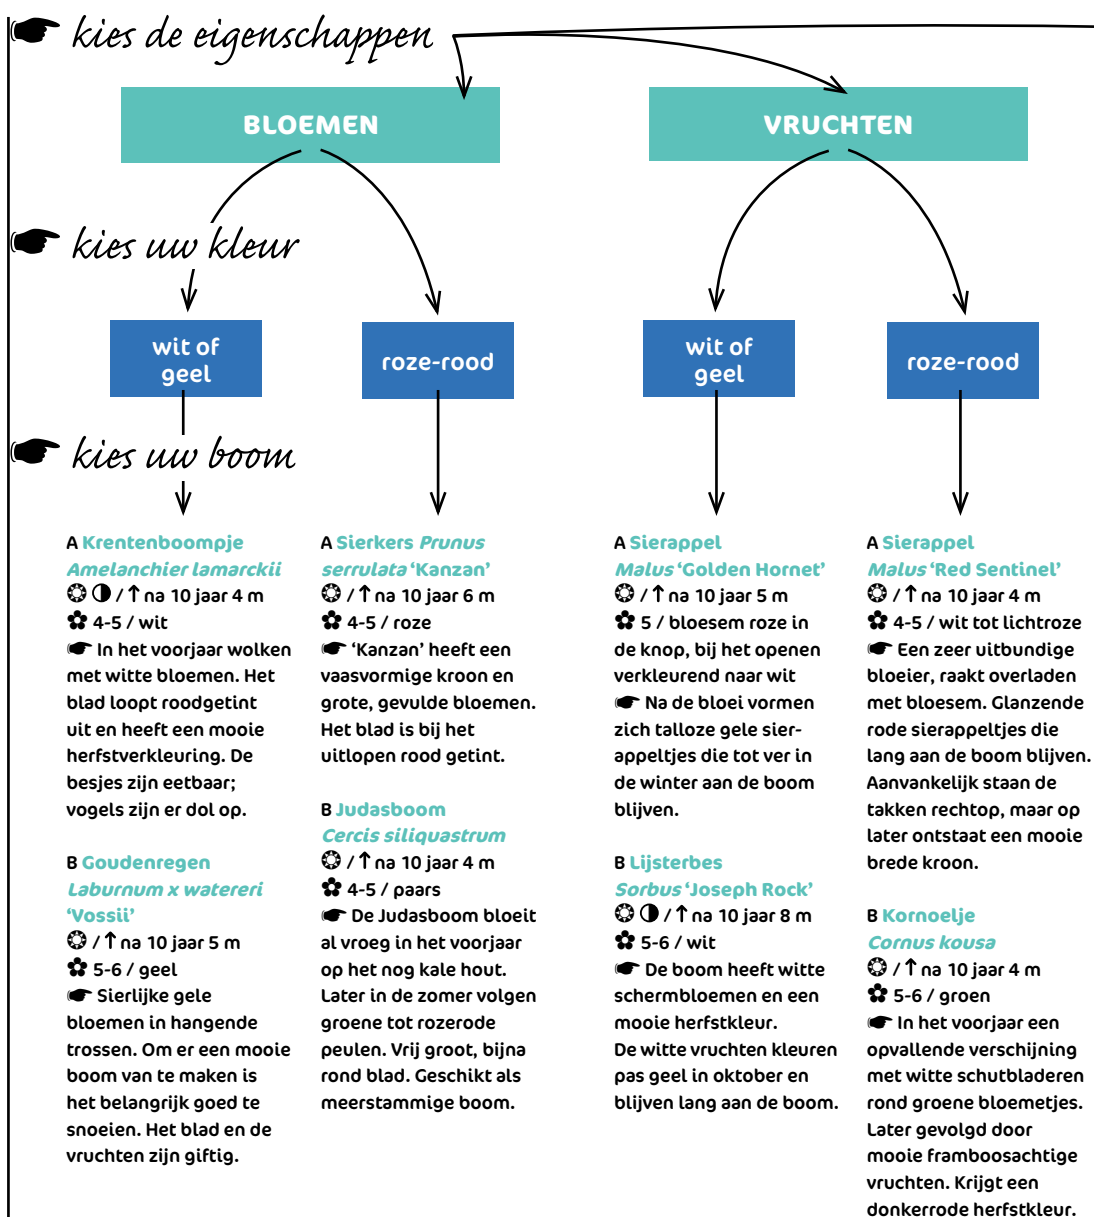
☛ kies de eigenschappen

BLOEMEN

VRUCHTEN

☛ kies uw kleur

wit of geel

roze-rood

wit of geel

roze-rood

☛ kies uw boom

A Krentenboompje *Amelanchier lamarckii*
☼ ◑ / ↑ na 10 jaar 4 m
✿ 4-5 / wit
☛ In het voorjaar wolken met witte bloemen. Het blad loopt roodgetint uit en heeft een mooie herfstverkleuring. De besjes zijn eetbaar; vogels zijn er dol op.

B Goudenregen *Laburnum x watereri* 'Vossii'
☼ / ↑ na 10 jaar 5 m
✿ 5-6 / geel
☛ Sierlijke gele bloemen in hangende trossen. Om er een mooie boom van te maken is het belangrijk goed te snoeien. Het blad en de vruchten zijn giftig.

A Sierkers *Prunus serrulata* 'Kanzan'
☼ / ↑ na 10 jaar 6 m
✿ 4-5 / roze
☛ 'Kanzan' heeft een vaasvormige kroon en grote, gevulde bloemen. Het blad is bij het uitlopen rood getint.

B Judasboom *Cercis siliquastrum*
☼ / ↑ na 10 jaar 4 m
✿ 4-5 / paars
☛ De Judasboom bloeit al vroeg in het voorjaar op het nog kale hout. Later in de zomer volgen groene tot rozerode peulen. Vrij groot, bijna rond blad. Geschikt als meerstammige boom.

A Sierappel *Malus* 'Golden Hornet'
☼ / ↑ na 10 jaar 5 m
✿ 5 / bloesem roze in de knop, bij het openen verkleurend naar wit
☛ Na de bloei vormen zich talloze gele sierappeltjes die tot ver in de winter aan de boom blijven.

B Lijsterbes *Sorbus* 'Joseph Rock'
☼ ◑ / ↑ na 10 jaar 8 m
✿ 5-6 / wit
☛ De boom heeft witte schermbloemen en een mooie herfstkleur. De witte vruchten kleuren pas geel in oktober en blijven lang aan de boom.

A Sierappel *Malus* 'Red Sentinel'
☼ / ↑ na 10 jaar 4 m
✿ 4-5 / wit tot lichtroze
☛ Een zeer uitbundige bloeier, raakt overladen met bloesem. Glanzende rode sierappeltjes die lang aan de boom blijven. Aanvankelijk staan de takken rechtop, maar op later ontstaat een mooie brede kroon.

B Kornoelje *Cornus kousa*
☼ / ↑ na 10 jaar 4 m
✿ 5-6 / groen
☛ In het voorjaar een opvallende verschijning met witte schutbladeren rond groene bloemetjes. Later gevolgd door mooie framboosachtige vruchten. Krijgt een donkerrode herfstkleur.